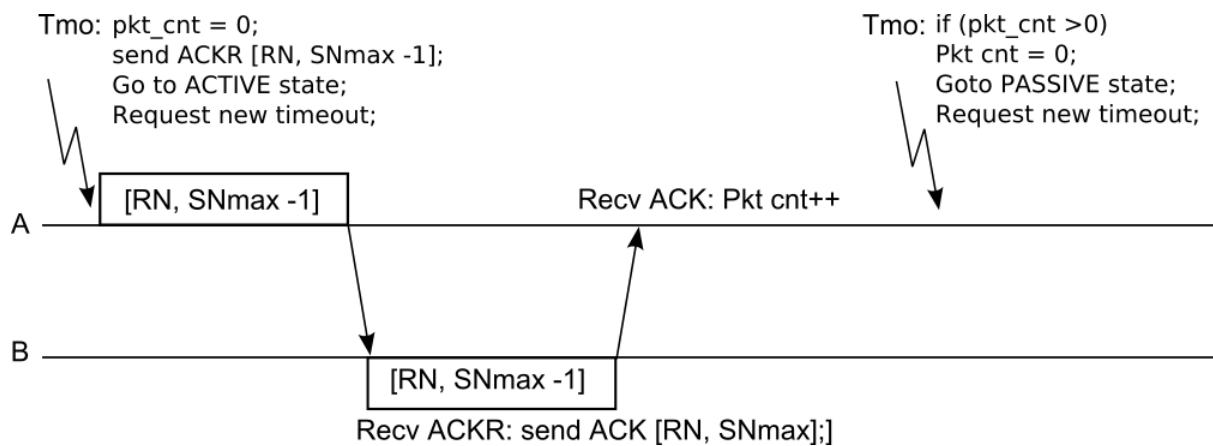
Tmo: pkt_cnt = 0;
send ACKR [RN, SNmax -1];
Go to ACTIVE state;
Request new timeout;

Tmo: if (pkt_cnt >0)
Pkt cnt = 0;
Goto PASSIVE state;
Request new timeout;

[RN, SNmax -1]

Recv ACK: Pkt cnt++

A

B

[RN, SNmax -1]

Recv ACKR: send ACK [RN, SNmax];]